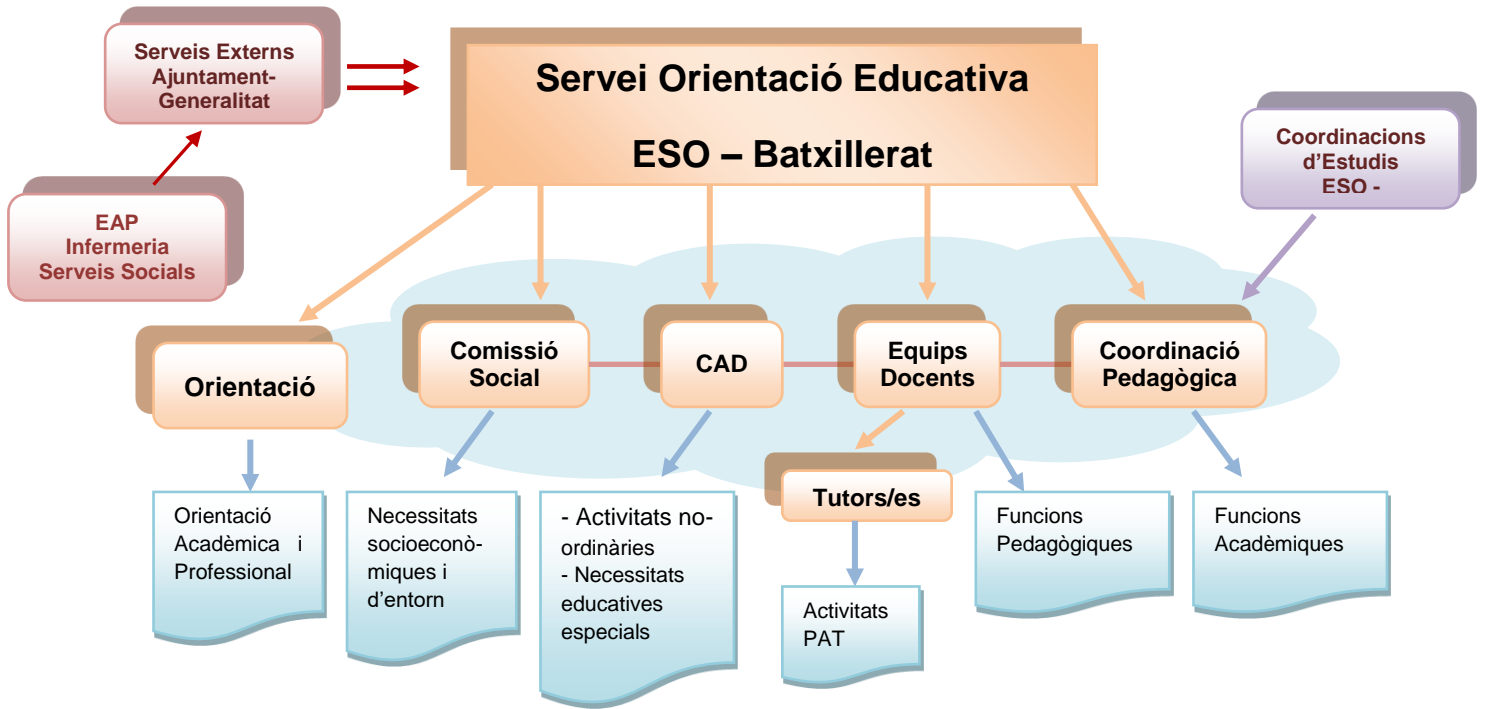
Serveis Externs Ajuntament-Generalitat

Servei Orientació Educativa

ESO – Batxillerat

Coordinacions d'Estudis ESO -

EAP
Infermeria
Serveis Socials

Orientació

Comissió Social

CAD

Equips Docents

Coordinació Pedagògica

Tutors/es

Orientació Acadèmica i Professional

Necessitats socioeconòmiques i d'entorn

- Activitats no-ordinàries
- Necessitats educatives especials

Activitats PAT

Funcions Pedagògiques

Funcions Acadèmiques